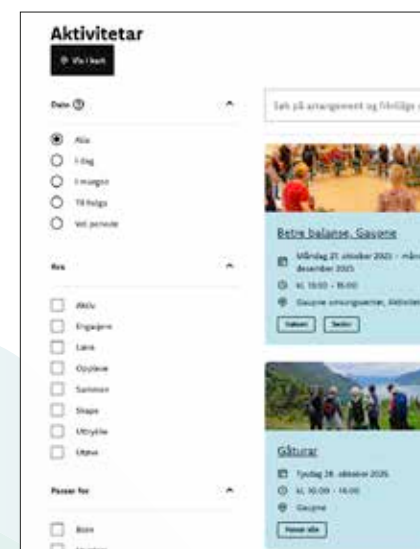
Aktivitetar

Vis i kart

Dato

Alle

I dag

I morgon

Til helga

Vel periode

Kva

Aktiv

Engasjere

Lære

Oppleve

Sammen

Skape

Uttrykke

Utøve

Passar for

Barn

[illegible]

Søk på arrangement og frivillige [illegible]

Betre balanse, Gaupne

Måndag 21. oktober 2025 - mån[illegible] desember 2025

kl. 10:00 - 18:00

Gaupne omsorgssenter, Aktivitet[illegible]

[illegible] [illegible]

Gåturar

Tysdag 28. oktober 2025

kl. 10:00 - 14:00

Gaupne

Passar alle